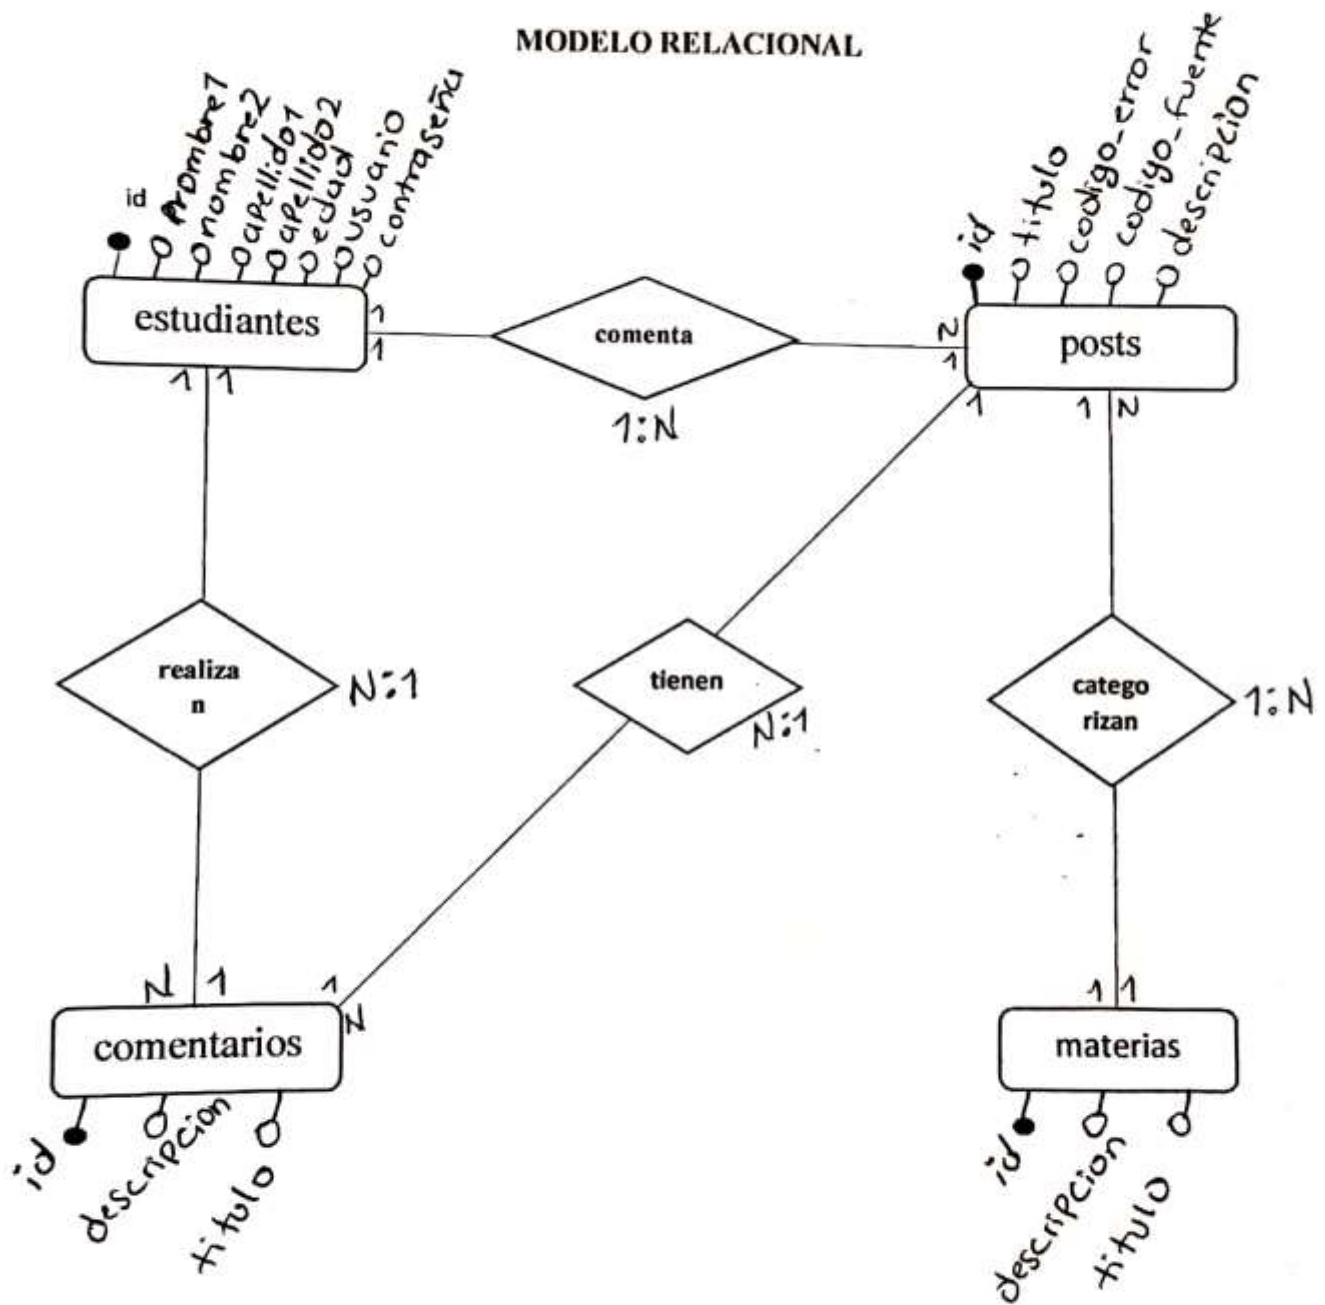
MODELO RELACIONAL

id
nombre1
nombre2
apellido1
apellido2
edad
usuario
contraseña

estudiantes

1
1

comenta

1:N

2
1

id
titulo
codigo_error
codigo_fuente
descripcion

posts

1
1
1
N

1
1

realiza
n

N:1

tienen

N:1

catego
rizan

1:N

N
1

1
N

comentarios

id
descripcion
titulo

1
1

materias

id
descripcion
titulo